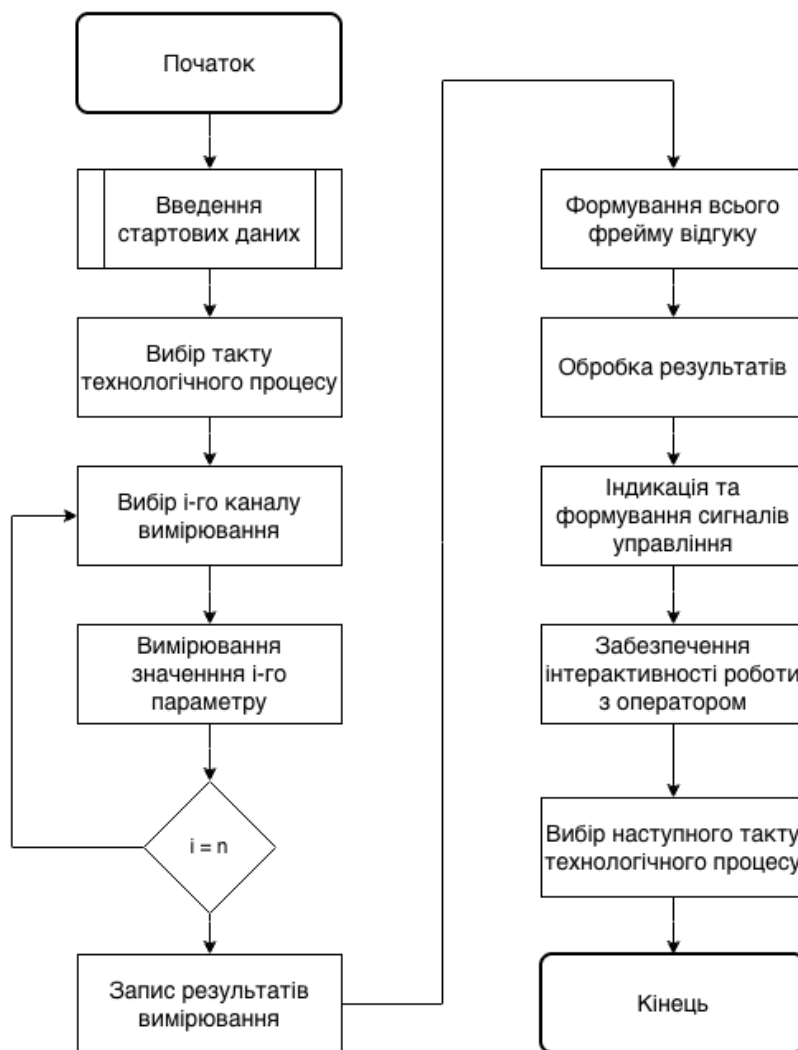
Початок

Введення стартових даних

Вибір такту технологічного процесу

Вибір і-го каналу вимірювання

Вимірювання значенння і-го параметру

i = n

Запис результатів вимірювання

Формування всього фрейму відгуку

Обробка результатів

Індикація та формування сигналів управління

Забезпечення інтерактивності роботи з оператором

Вибір наступного такту технологічного процесу

Кінець